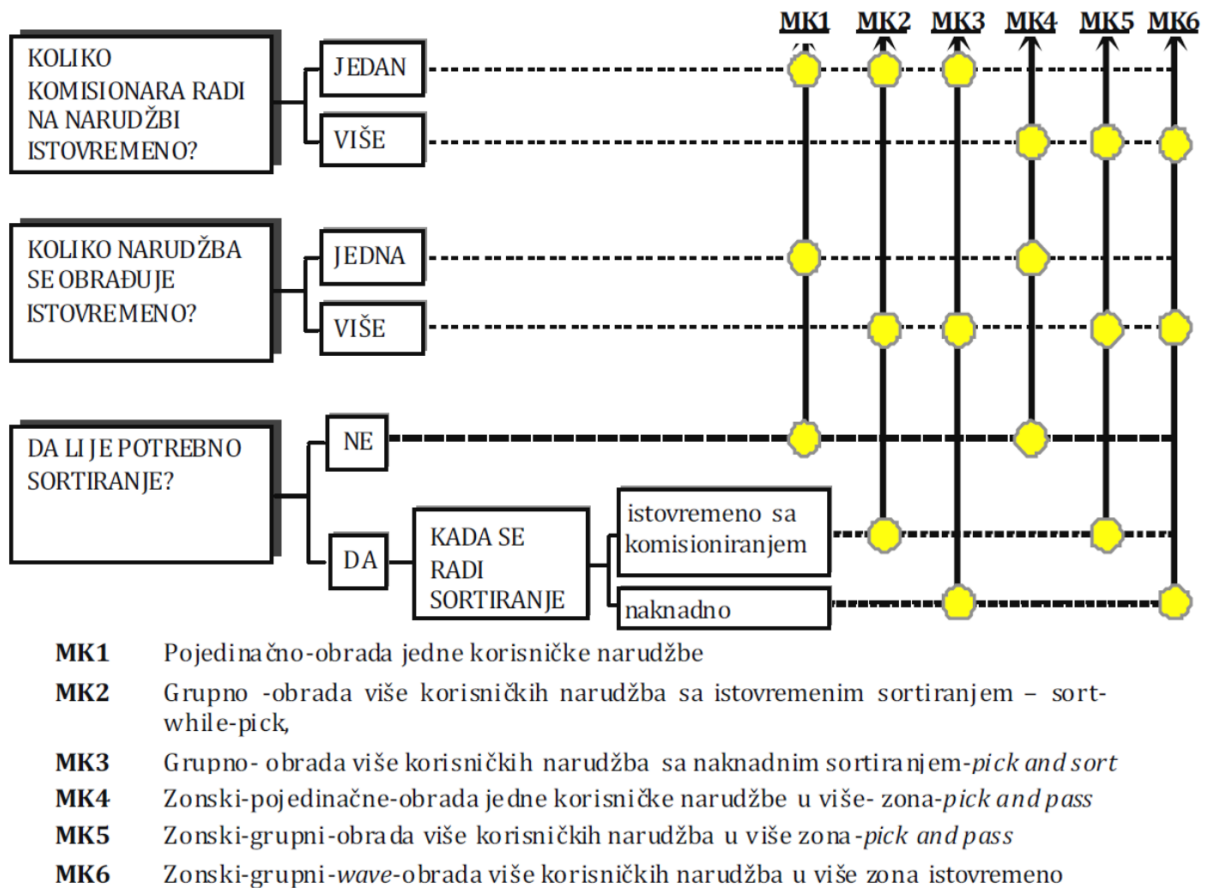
MK1 MK2 MK3 MK4 MK5 MK6

KOLIKO KOMISIONARA RADI NA NARUDŽBI ISTOVREMENO?

JEDAN

VIŠE

KOLIKO NARUDŽBA SE OBRAĐUJE ISTOVREMENO?

JEDNA

VIŠE

DA LI JE POTREBNO SORTIRANJE?

NE

DA

KADA SE RADI SORTIRANJE

istovremeno sa komisioniranjem

naknadno

**MK1** Pojedinačno-obrada jedne korisničke narudžbe

**MK2** Grupno -obrada više korisničkih narudžba sa istovremenim sortiranjem – sort-while-pick,

**MK3** Grupno- obrada više korisničkih narudžba sa naknadnim sortiranjem-*pick and sort*

**MK4** Zonski-pojedinačne-obrada jedne korisničke narudžbe u više- zona-*pick and pass*

**MK5** Zonski-grupni-obrada više korisničkih narudžba u više zona-*pick and pass*

**MK6** Zonski-grupni-*wave*-obrada više korisničkih narudžba u više zona istovremeno